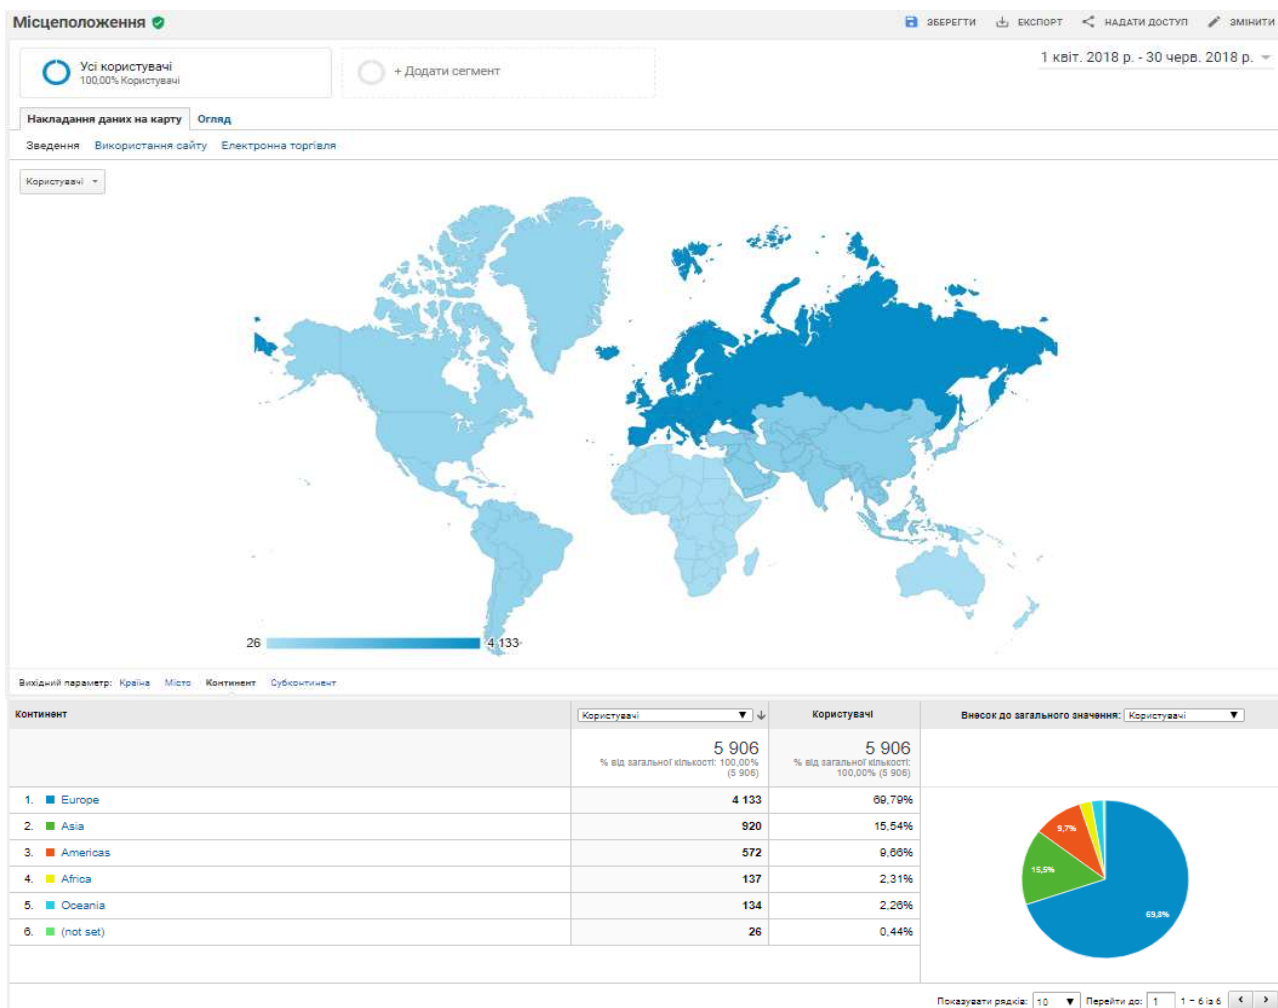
Місцеположення

ЗБЕРЕГТИ ЕКСПОРТ НАДАТИ ДОСТУП ЗМІНИТИ

Усі користувачі
100,00% Користувачі

+ Додати сегмент

1 квіт. 2018 р. - 30 черв. 2018 р.

Накладання даних на карту Огляд

Зведення Використання сайту Електронна торгівля

Користувачі

26 4 133

Вихідний параметр: Країна Місто Континент Субконтинент

| Континент | Користувачі | Користувачі | Внесок до загального значення: Користувачі |
|---|---|---|---|
| | 5 906 % від загальної кількості: 100,00% (5 906) | 5 906 % від загальної кількості: 100,00% (5 906) | |
| 1. Europe | 4 133 | 69,79% | |
| 2. Asia | 920 | 15,54% | |
| 3. Americas | 572 | 9,66% | |
| 4. Africa | 137 | 2,31% | |
| 5. Oceania | 134 | 2,26% | |
| 6. (not set) | 26 | 0,44% | |

9,7%
15,5%
69,8%

Показувати рядків: 10 Перейти до: 1 1 - 6 із 6